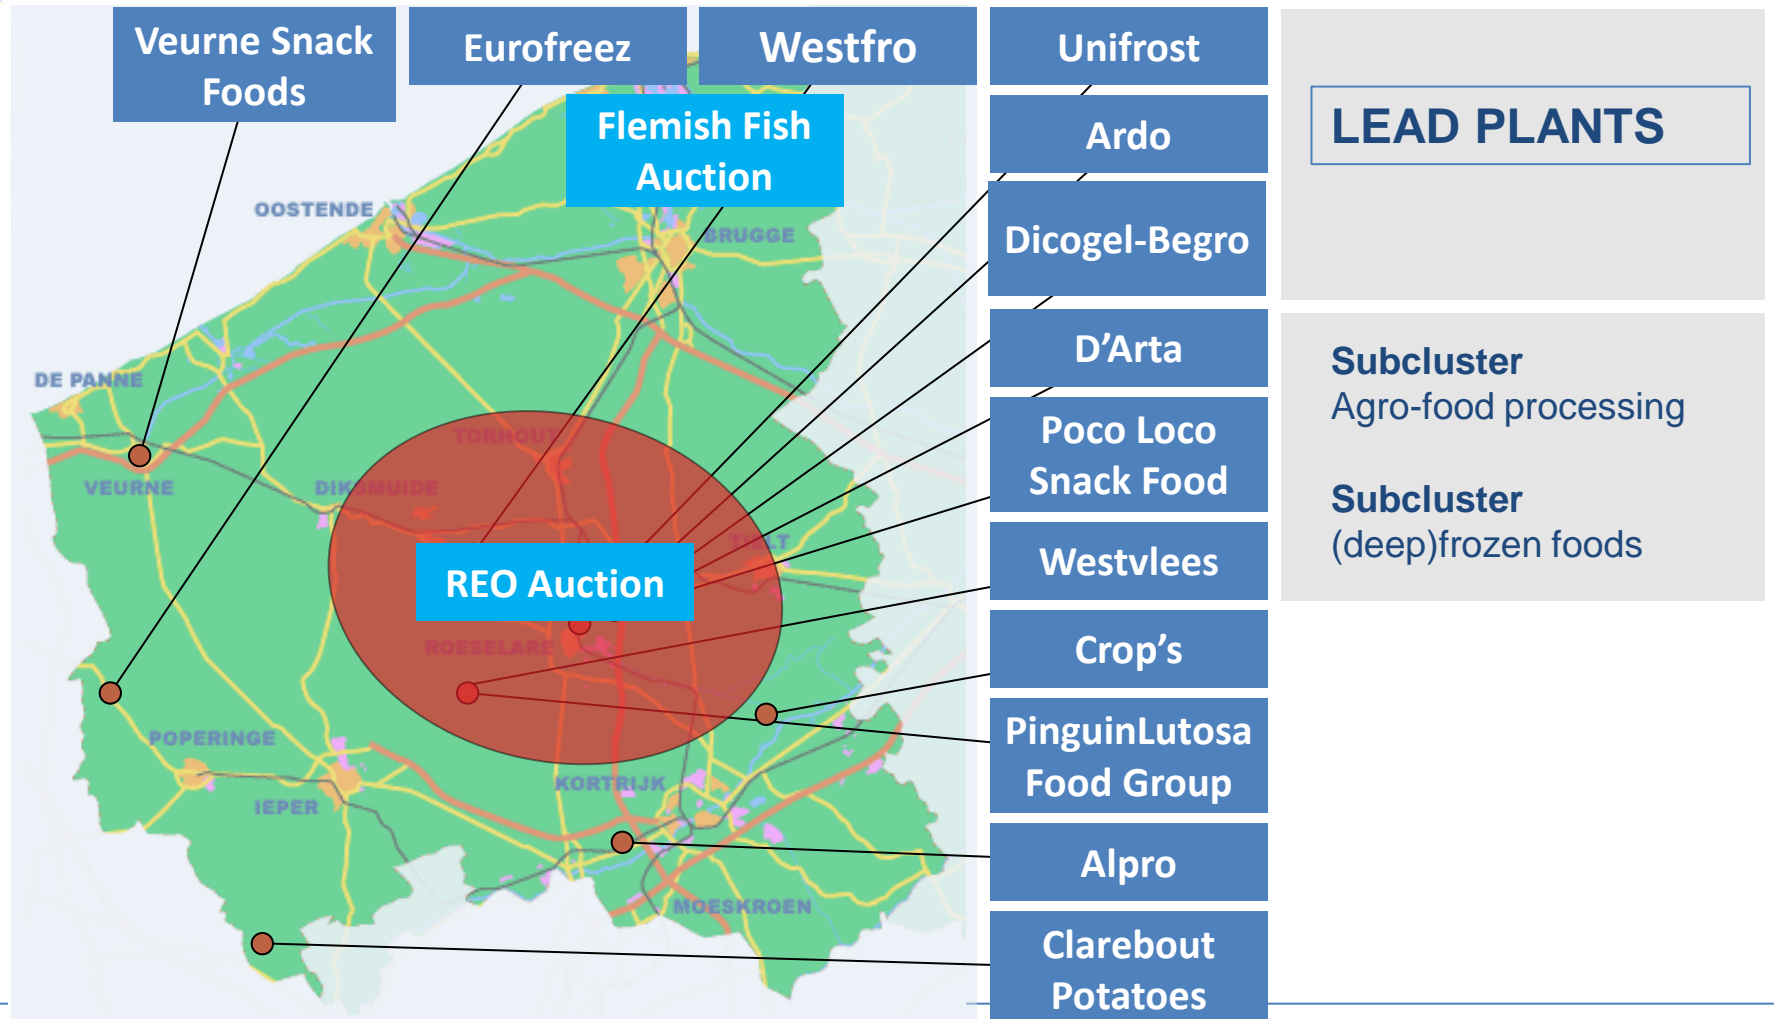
Veurne Snack Foods

Eurofreez

Westfro

Unifrost

Flemish Fish Auction

Ardo

Dicogel-Begro

D'Arta

Poco Loco Snack Food

Westvlees

Crop's

PinguinLutosa Food Group

Alpro

Clarebout Potatoes

REO Auction

OOSTENDE

BRUGGE

DE PANNE

TORHOUT

VEURNE

DIKSMUIDE

TIELT

ROESELARE

POPERINGE

IEPER

KORTRIJK

MOESKROEN

LEAD PLANTS

Subcluster
Agro-food processing

Subcluster
(deep)frozen foods